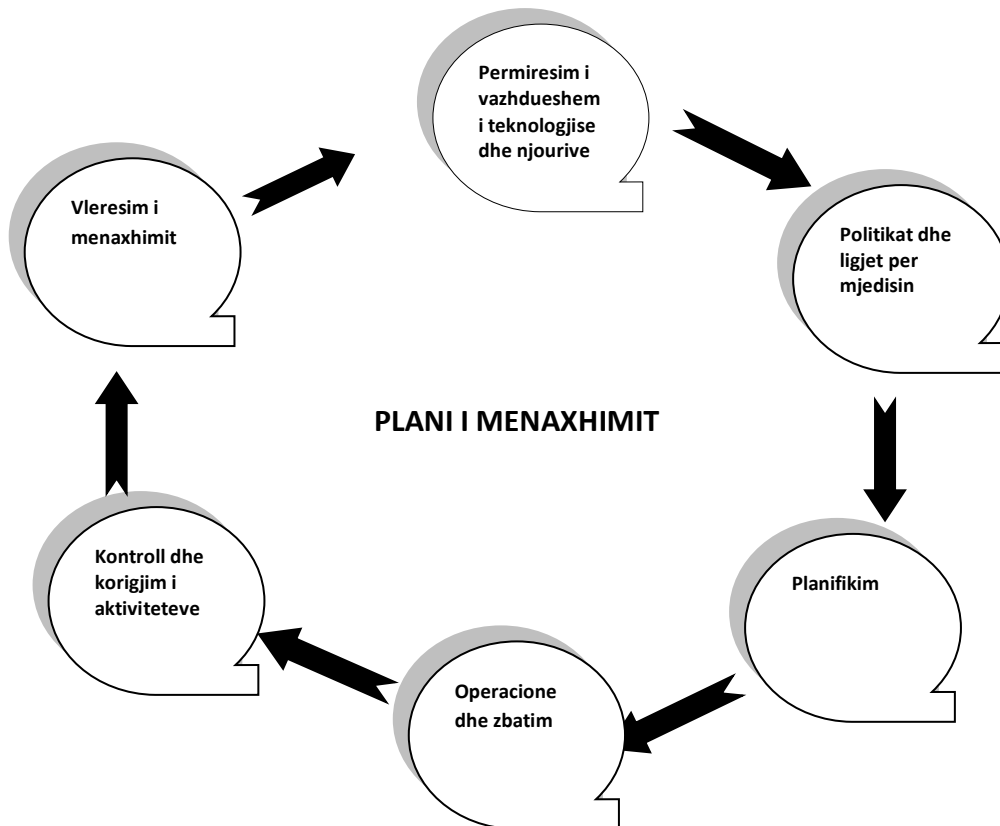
Permiresim i vazhdueshem i teknologjise dhe njourive

Politikat dhe ligjet per mjedisin

Planifikim

Operacione dhe zbatim

Kontroll dhe korigjim i aktiviteteve

Vleresim i menaxhimit

PLANI I MENAXHIMIT